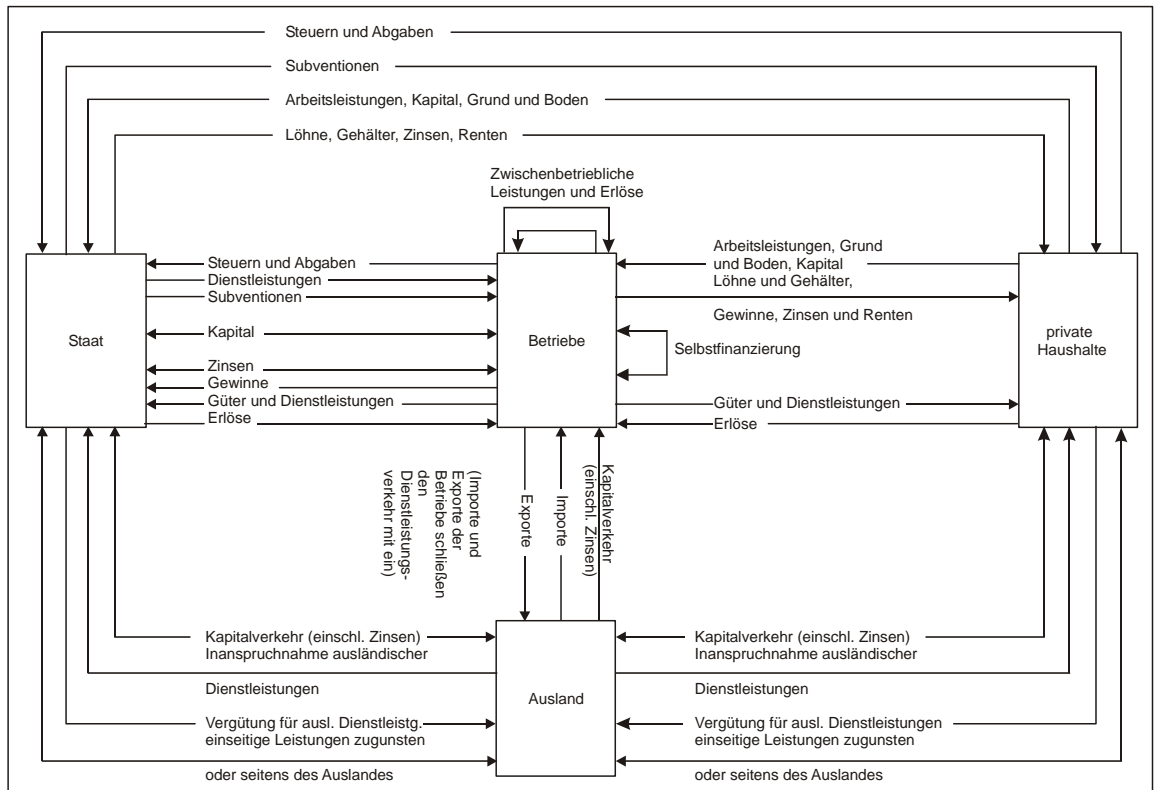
Steuern und Abgaben

Subventionen

Arbeitsleistungen, Kapital, Grund und Boden

Löhne, Gehälter, Zinsen, Renten

Zwischenbetriebliche Leistungen und Erlöse

Staat

Steuern und Abgaben
Dienstleistungen
Subventionen
Kapital
Zinsen
Gewinne
Güter und Dienstleistungen
Erlöse

Betriebe

Selbstfinanzierung

Arbeitsleistungen, Grund und Boden, Kapital
Löhne und Gehälter,
Gewinne, Zinsen und Renten

Güter und Dienstleistungen
Erlöse

private Haushalte

(Importe und Exporte der Betriebe schließen den Dienstleistungsverkehr mit ein)

Exporte

Importe

Kapitalverkehr (einschl. Zinsen)

Kapitalverkehr (einschl. Zinsen)
Inanspruchnahme ausländischer
Dienstleistungen
Vergütung für ausl. Dienstleistg.
einseitige Leistungen zugunsten
oder seitens des Auslandes

Ausland

Kapitalverkehr (einschl. Zinsen)
Inanspruchnahme ausländischer
Dienstleistungen
Vergütung für ausl. Dienstleistungen
einseitige Leistungen zugunsten
oder seitens des Auslandes